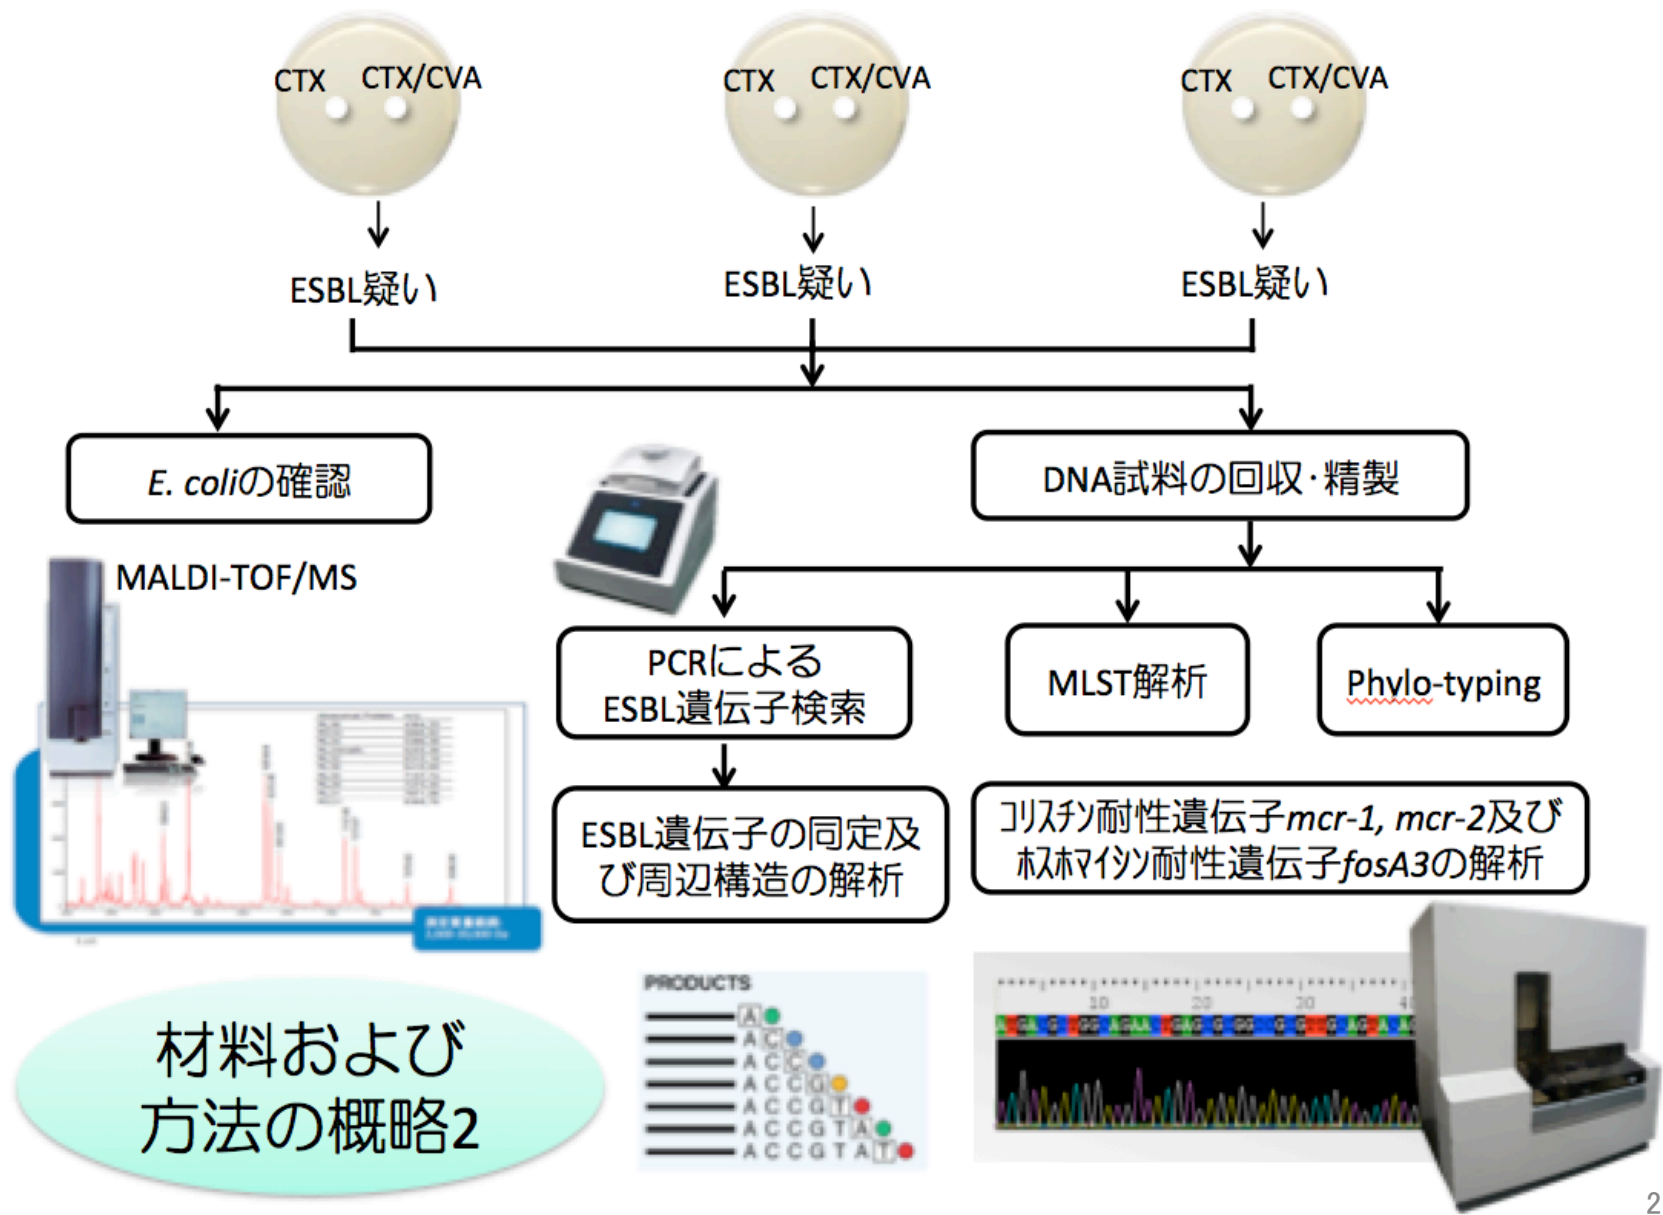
CTX CTX/CVA

CTX CTX/CVA

CTX CTX/CVA

ESBL疑い

ESBL疑い

ESBL疑い

E. coliの確認

DNA試料の回収·精製

MALDI-TOF/MS

PCRによる ESBL遺伝子検索

MLST解析

Phylo-typing

ESBL遺伝子の同定及び周辺構造の解析

コリスチン耐性遺伝子mcr-1, mcr-2及びホスホマイシン耐性遺伝子fosA3の解析

PRODUCTS
A
AC
ACC
ACCG
ACCGT
ACCGTA
ACCGTAT

10 20 30 40

材料および方法の概略2

2